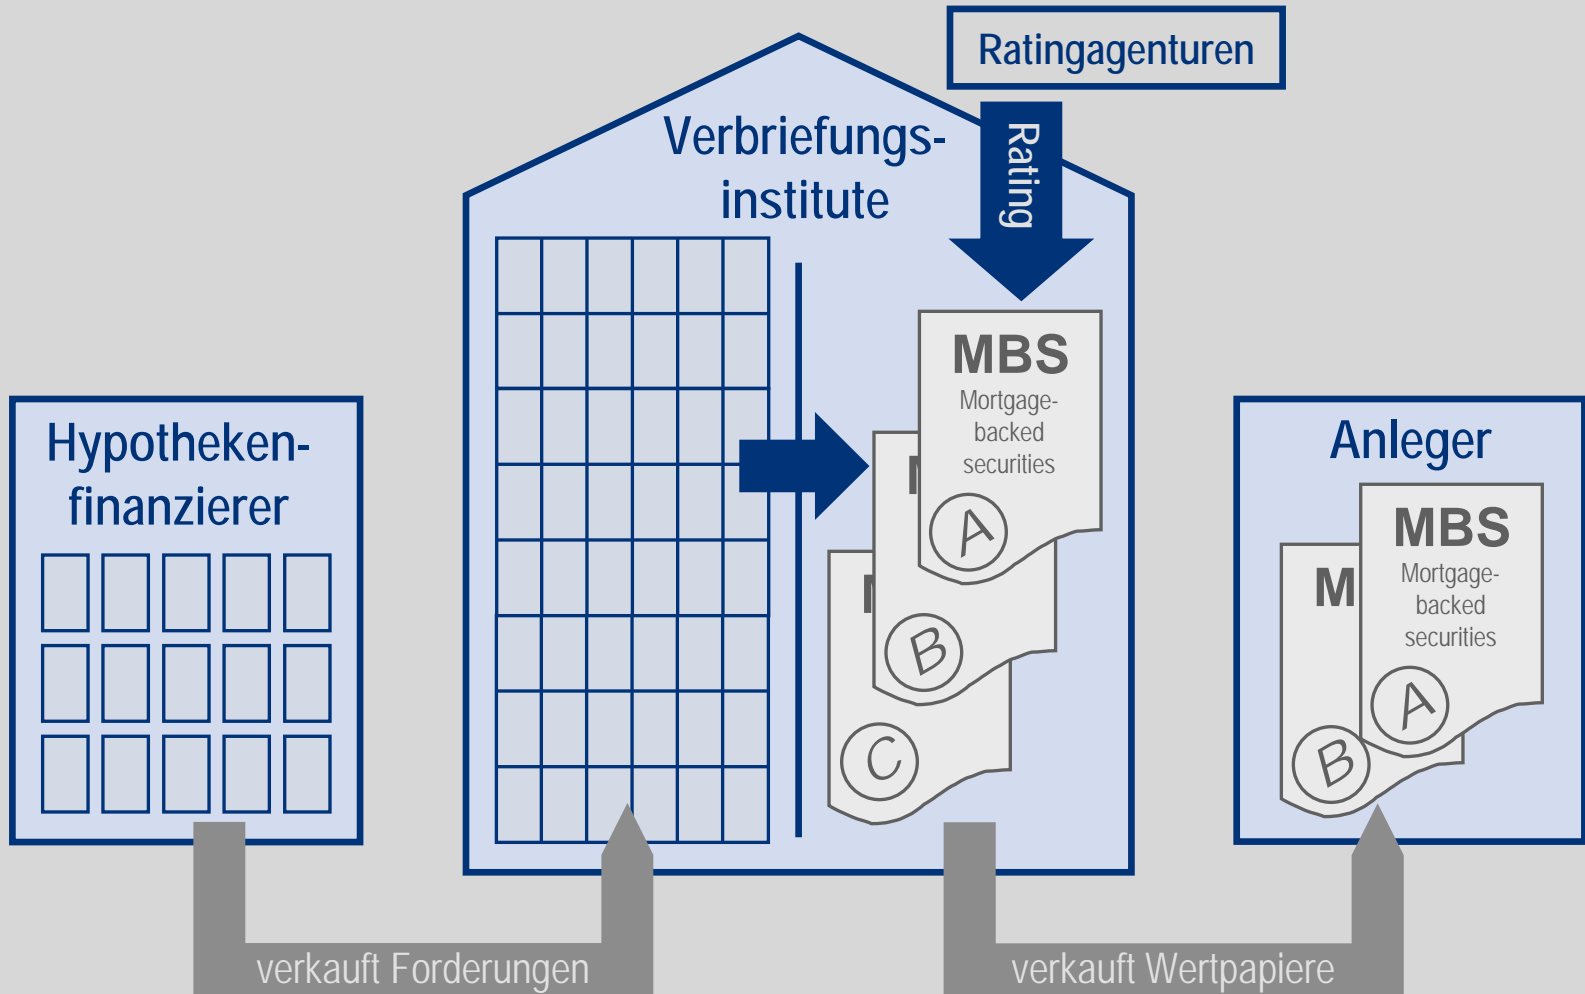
Ratingagenturen

Verbriefungsinstitute

Rating

MBS
Mortgage-backed securities

A

M

B

M

C

Hypothekenfinanzierer

Anleger

MBS
Mortgage-backed securities

A

M

B

verkauft Forderungen

verkauft Wertpapiere